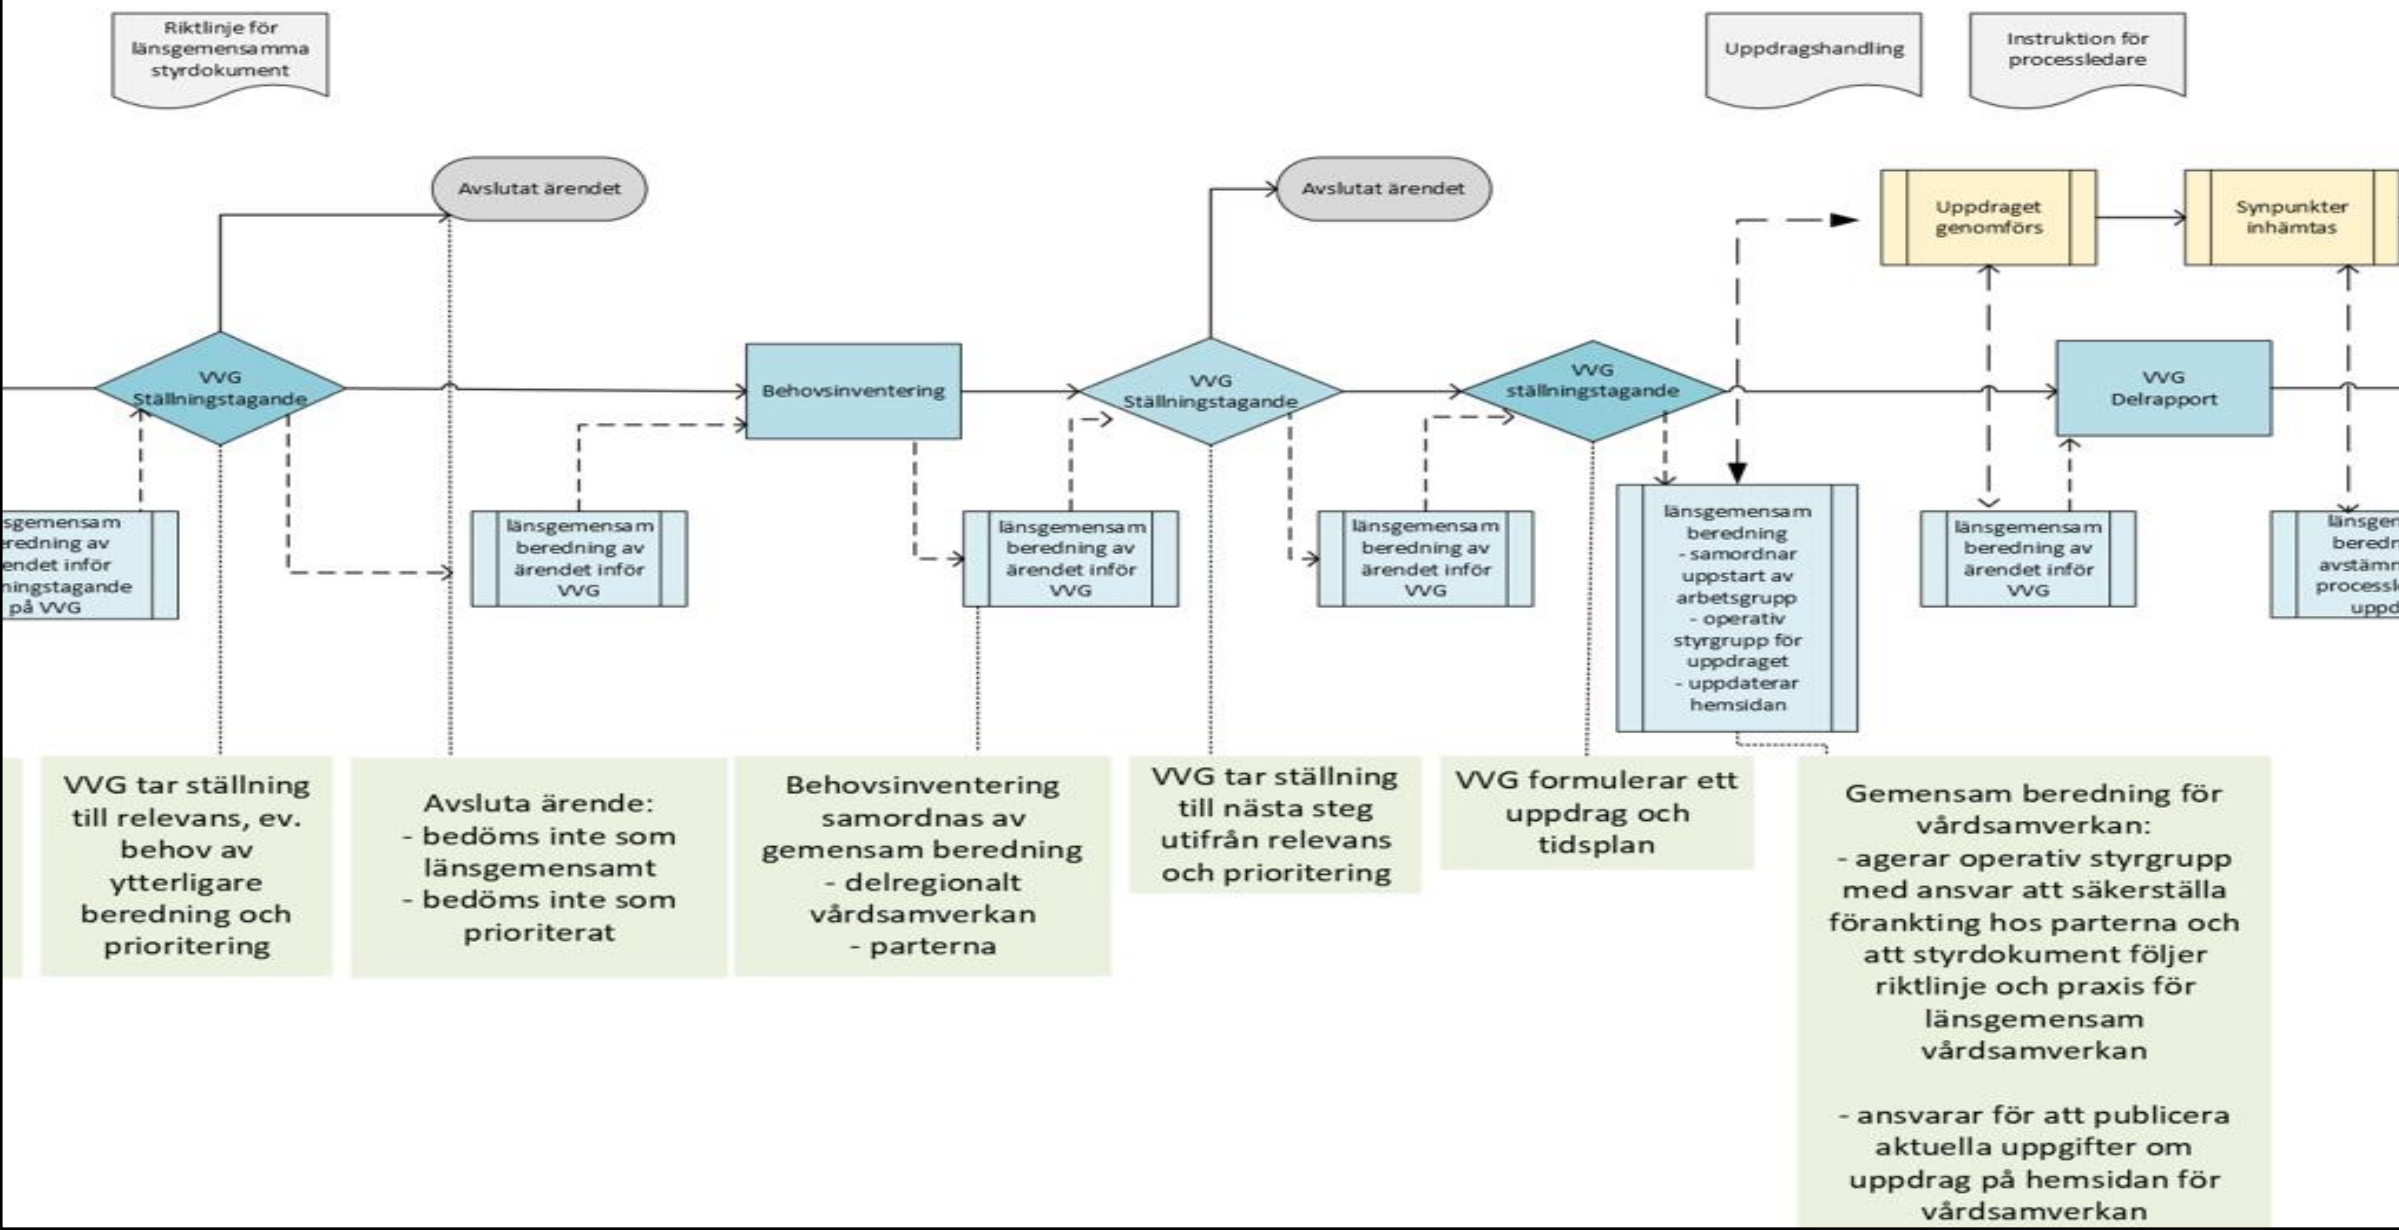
Riktlinje för länsgemensamma styrdokument

Uppdragshandling

Instruktion för processledare

Avslutat ärendet

Avslutat ärendet

Uppdraget genomförs

Synpunkter inhämtas

VVG Ställningstagande

Behovsinventering

VVG Ställningstagande

VVG ställningstagande

VVG Delrapport

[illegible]sgemensam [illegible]redning av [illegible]endet inför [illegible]ingstagande på VVG

länsgemensam beredning av ärendet inför VVG

länsgemensam beredning av ärendet inför VVG

länsgemensam beredning av ärendet inför VVG

länsgemensam beredning - samordnar uppstart av arbetsgrupp - operativ styrgrupp för uppdraget - uppdaterar hemsidan

länsgemensam beredning av ärendet inför VVG

länsge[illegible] bered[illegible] avstämn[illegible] processl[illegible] uppd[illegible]

VVG tar ställning till relevans, ev. behov av ytterligare beredning och prioritering

Avsluta ärende:
- bedöms inte som länsgemensamt
- bedöms inte som prioriterat

Behovsinventering samordnas av gemensam beredning
- delregionalt vårdsamverkan
- parterna

VVG tar ställning till nästa steg utifrån relevans och prioritering

VVG formulerar ett uppdrag och tidsplan

Gemensam beredning för vårdsamverkan:
- agerar operativ styrgrupp med ansvar att säkerställa förankting hos parterna och att styrdokument följer riktlinje och praxis för länsgemensam vårdsamverkan

- ansvarar för att publicera aktuella uppgifter om uppdrag på hemsidan för vårdsamverkan